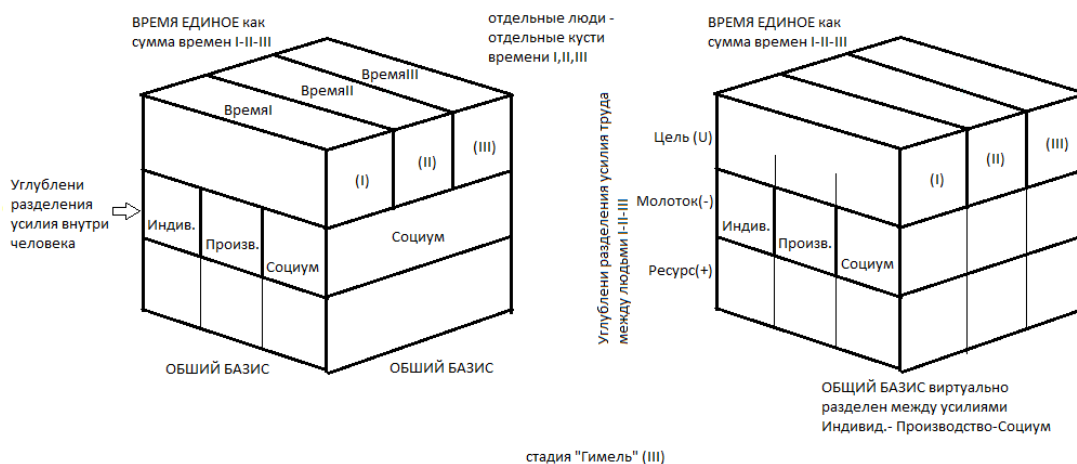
ВРЕМЯ ЕДИНОЕ как сумма времен I-II-III

отдельные люди - отдельные кусти времени I,II,III

ВремяIII
ВремяII
ВремяI

Углублени разделения усилия внутри человека

(I)
(II)
(III)

Индив.
Произв.
Социум
Социум

ОБШИЙ БАЗИС
ОБШИЙ БАЗИС

Углублени разделения усилия труда между людьми I-II-III

ВРЕМЯ ЕДИНОЕ как сумма времен I-II-III

Цель (U)
Молоток(-)
Ресурс(+)

(I)
(II)
(III)

Индив.
Произв.
Социум

ОБЩИЙ БАЗИС виртуально разделен между усилиями Индивид.- Производство-Социум

стадия "Гимель" (III)